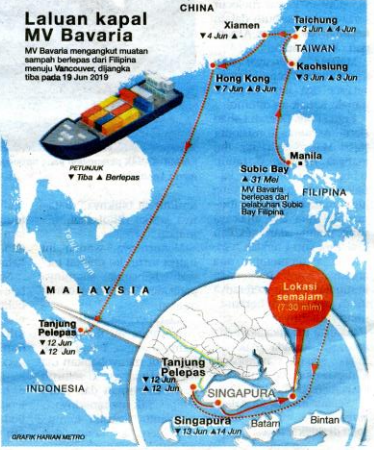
Laluan kapal MV Bavaria

MV Bavaria mengangkut muatan sampah berlepas dari Filipina menuju Vancouver, dijangka tiba pada 19 Jun 2019

CHINA

Xiamen
▼4 Jun ▲-

Taichung
▼3 Jun ▲4 Jun

TAIWAN

Kaohsiung
▼3 Jun ▲3 Jun

Hong Kong
▼7 Jun ▲8 Jun

PETUNJUK
▼Tiba ▲Berlepas

Manila

Subic Bay
▲31 Mei
MV Bavaria berlepas dari pelabuhan Subic Bay Filipina

FILIPINA

Teluk Siam

MALAYSIA

Tanjung Pelepas
▼12 Jun
▲12 Jun

INDONESIA

Lokasi semalam (7.30 mlm)

Tanjung Pelepas
▼12 Jun
▲12 Jun

SINGAPURA

Singapura
▼13 Jun ▲14 Jun

Batam

Bintan

GRAFIK HARIAN METRO